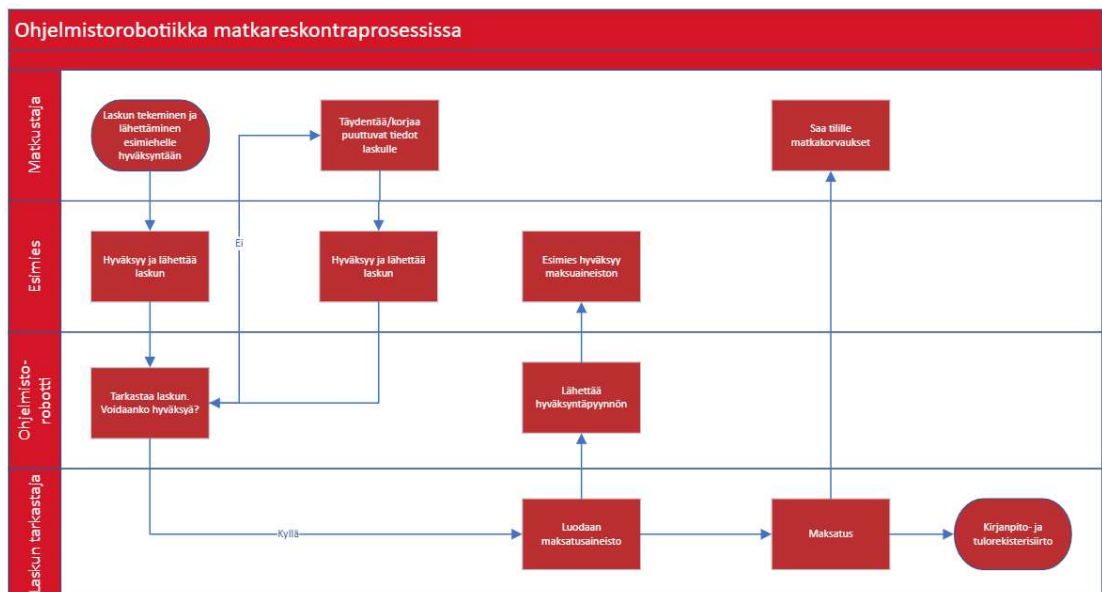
Ohjelmistorobotiikka matkareskontraprosessissa

Matkustaja

Laskun tekeminen ja lähettäminen esimiehelle hyväksyntään

Täydentää/korjaa puuttuvat tiedot laskulle

Saa tilille matkakorvaukset

Esimies

Hyväksyy ja lähettää laskun

Ei

Hyväksyy ja lähettää laskun

Esimies hyväksyy maksuaineiston

Ohjelmisto-robotti

Tarkastaa laskun. Voidaanko hyväksyä?

Lähettää hyväksyntäpyynnön

Laskun tarkastaja

Kyllä

Luodaan maksatusaineisto

Maksatus

Kirjanpito- ja tulorekisterisiirto